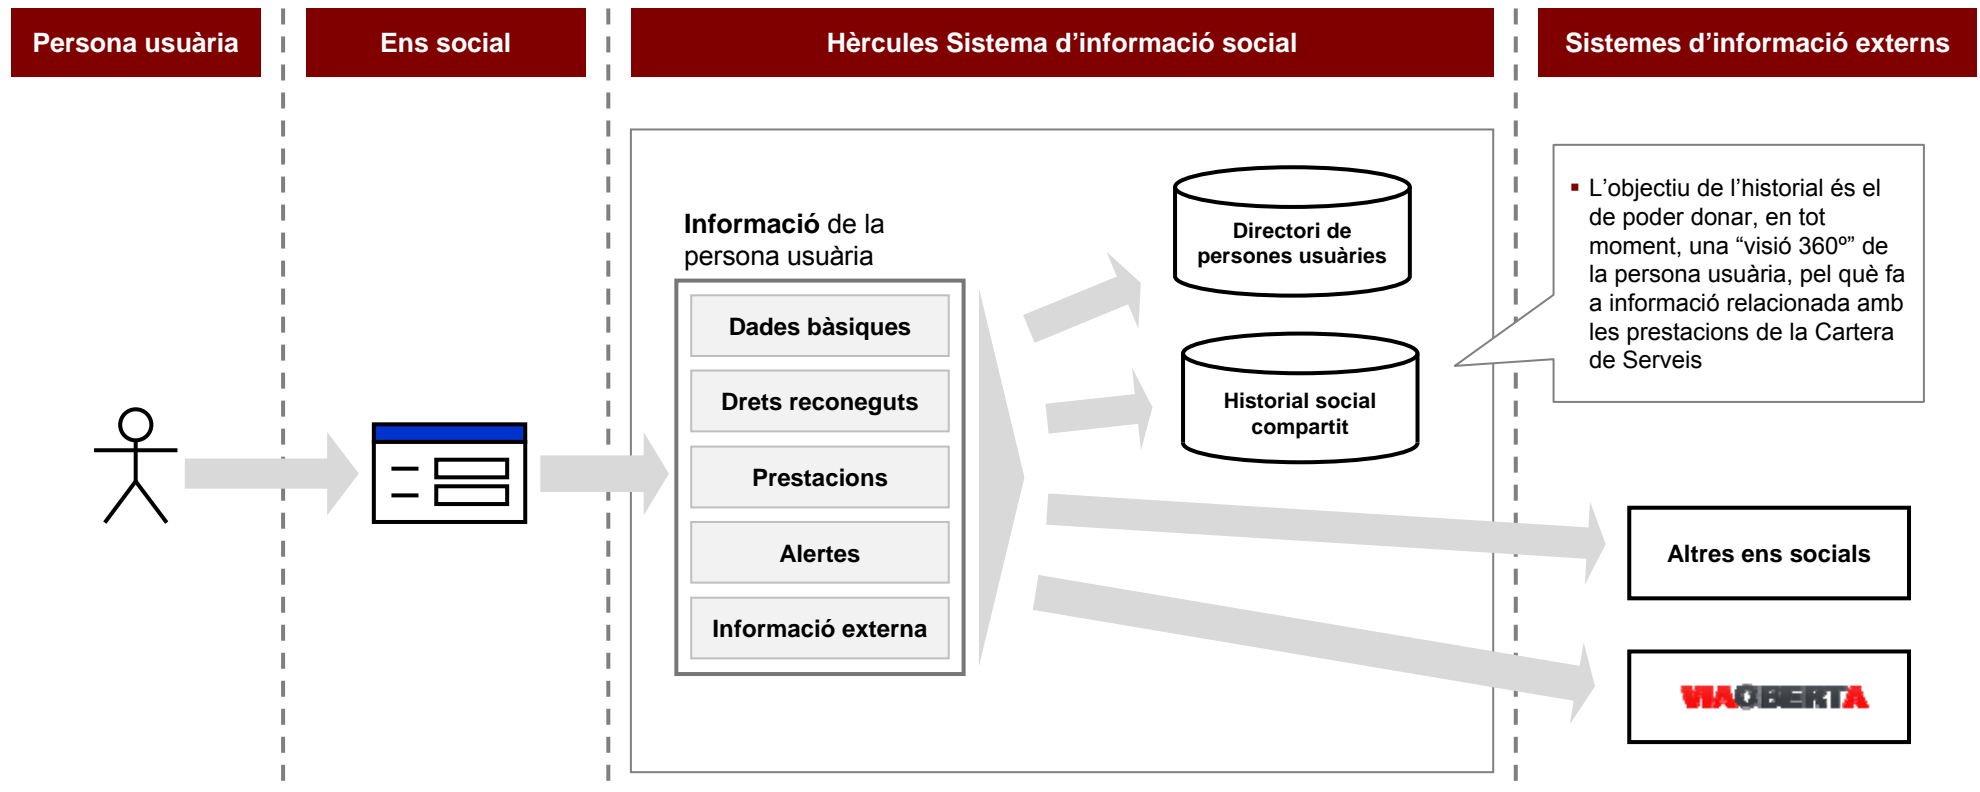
Persona usuària

Ens social

Hèrcules Sistema d'informació social

Sistemes d'informació externs

Informació de la persona usuària

Dades bàsiques

Drets reconeguts

Prestacions

Alertes

Informació externa

Directori de persones usuàries

Historial social compartit

L'objectiu de l'historial és el de poder donar, en tot moment, una "visió 360º" de la persona usuària, pel què fa a informació relacionada amb les prestacions de la Cartera de Serveis

Altres ens socials

VIAOBERTA